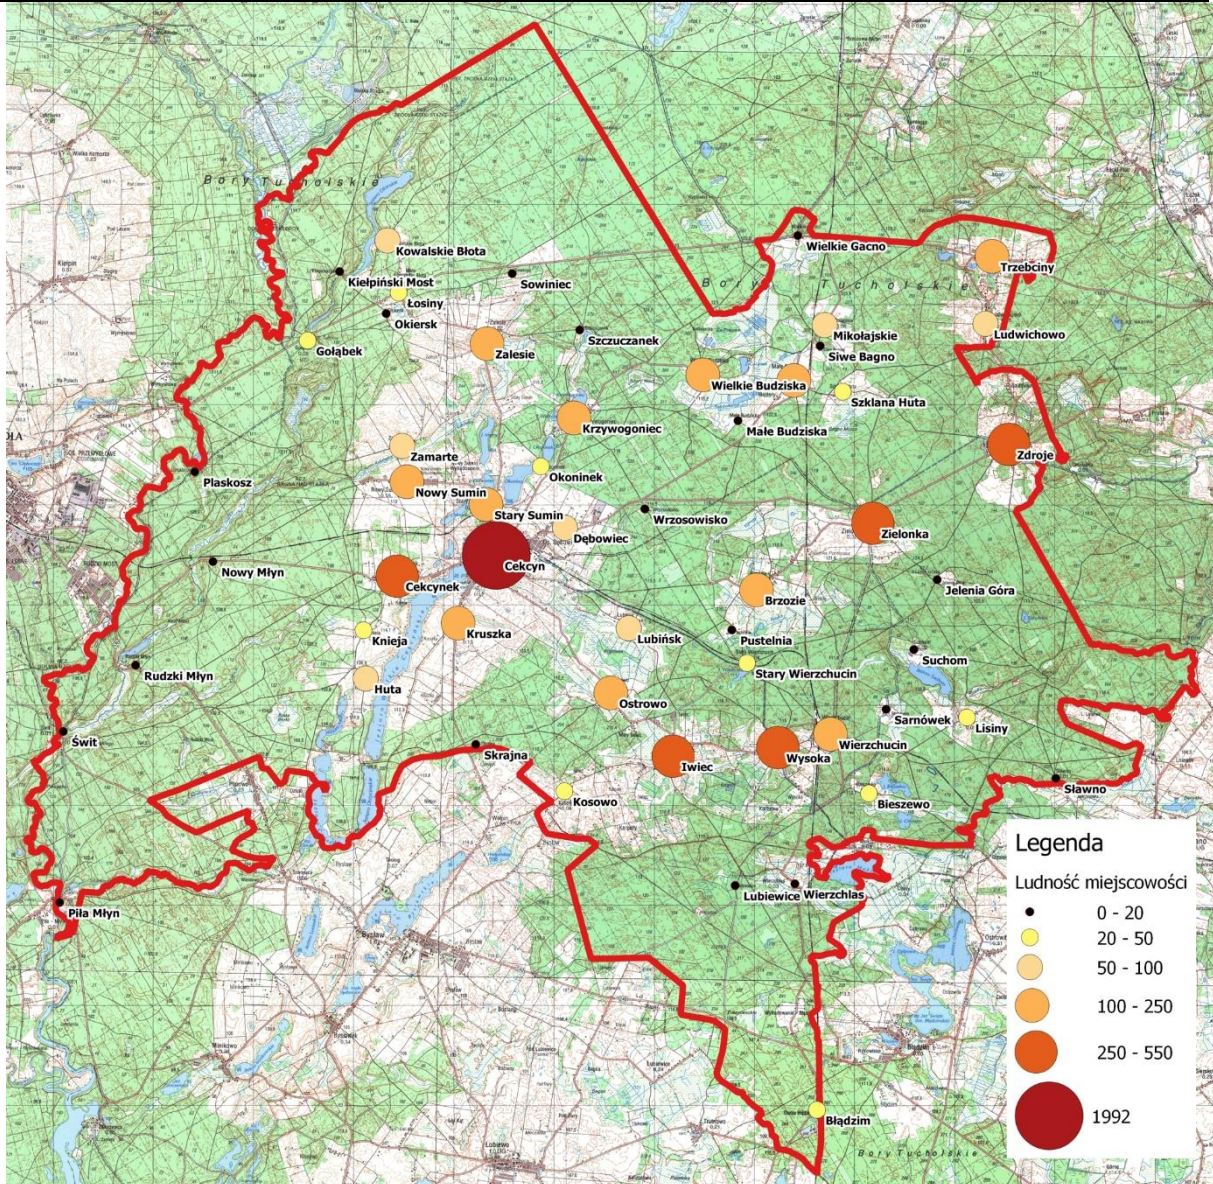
Bory Tucholskie

Bory Tucholskie

Kowalskie Błota
Kiełpiński Most
Sowiniec
Łosiny
Okiersk
Gołąbek
Zalesie
Szczuczanek
Wielkie Gacno
Trzebciny
Mikołajskie
Ludwichowo
Siwe Bagno
Wielkie Budziska
Szklana Huta
Krzywogoniec
Małe Budziska
Zdroje
Zamarte
Okoninek
Plaskosz
Nowy Sumin
Stary Sumin
Wrzosowisko
Zielonka
Dębowiec
Cekcyn
Nowy Młyn
Cekcynek
Jelenia Góra
Brzozie
Kruszka
Knieja
Lubińsk
Pustelnia
Suchom
Stary Wierzchucin
Rudzki Młyn
Huta
Ostrowo
Sarnówek
Lisiny
Świt
Wierzchucin
Skrajna
Iwiec
Wysoka
Sławno
Kosowo
Bieszewo
Lubiewice
Wierzchlas
Piła Młyn
Błądzim
Bory Tucholskie

Legenda
Ludność miejscowości
0 - 20
20 - 50
50 - 100
100 - 250
250 - 550
1992